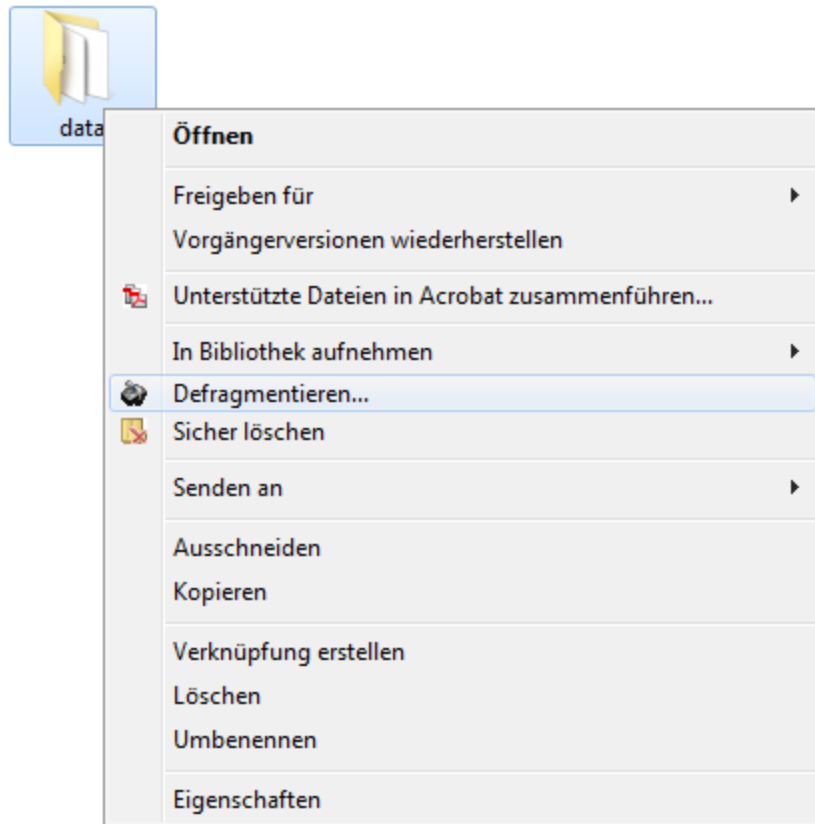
data

Öffnen

Freigeben für
Vorgängerversionen wiederherstellen

Unterstützte Dateien in Acrobat zusammenführen...

In Bibliothek aufnehmen
Defragmentieren...
Sicher löschen

Senden an

Ausschneiden
Kopieren

Verknüpfung erstellen
Löschen
Umbenennen

Eigenschaften